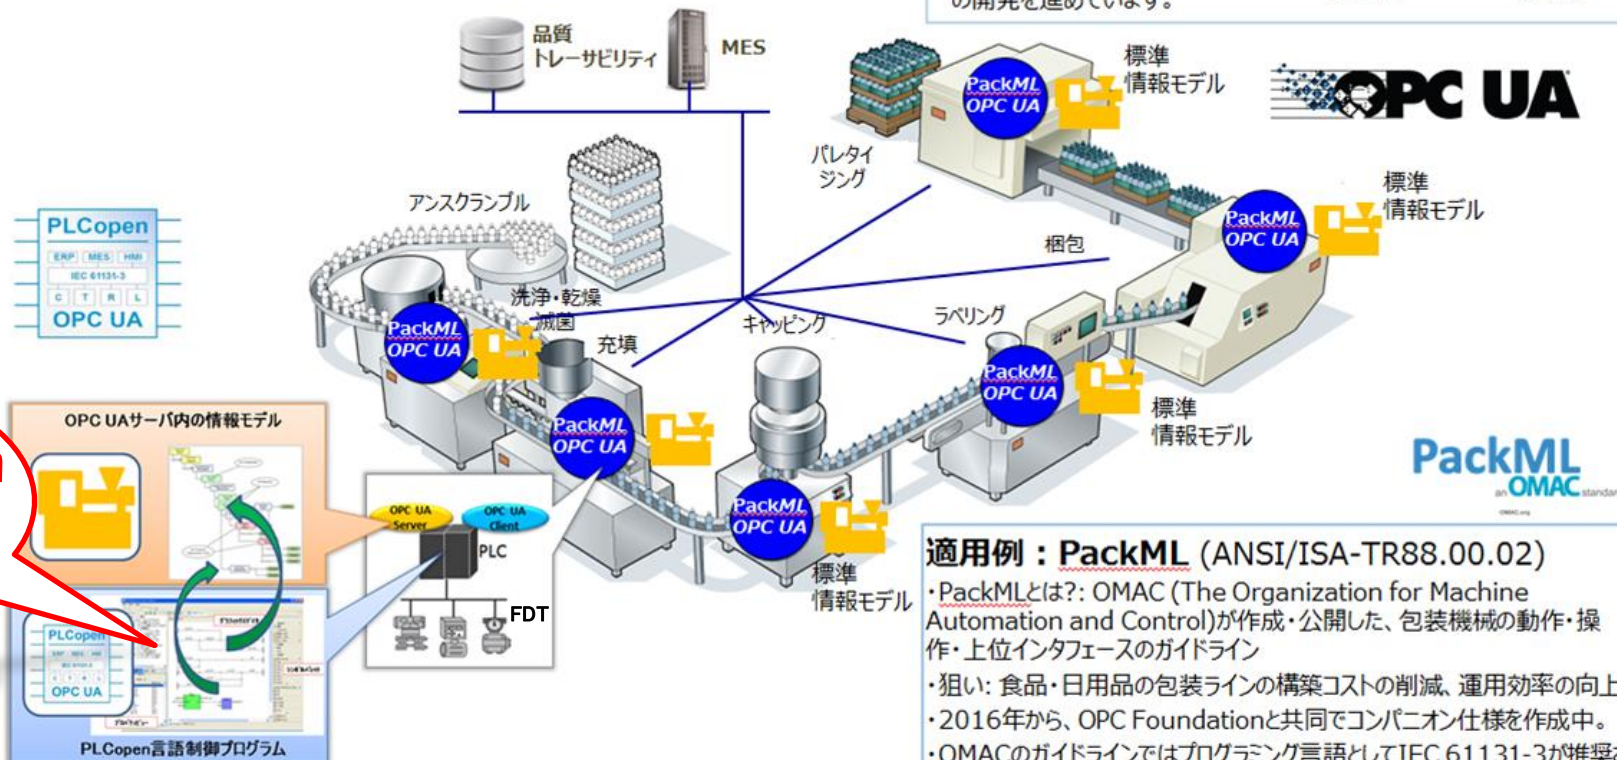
の開発を進めています。

品質
トレーサビリティ

MES

PackML
OPC UA

標準
情報モデル

OPC UA

パレタイ
ジング

標準
情報モデル

PackML
OPC UA

梱包

アンスクランブル

PLCopen
ERP MES HMI
IEC 61131-3
C T R L
OPC UA

洗浄・乾燥
滅菌

キャッピング

ラベリング

PackML
OPC UA

充填

PackML
OPC UA

PackML
OPC UA

標準
情報モデル

OPC UAサーバ内の情報モデル

PackML
OPC UA

PackML
an OMAC standard

OPC UA Server
OPC UA Client
PLC
FDT

標準
情報モデル

PLCopen
OPC UA

PLCopen言語制御プログラム

適用例：PackML (ANSI/ISA-TR88.00.02)
・PackMLとは?: OMAC (The Organization for Machine Automation and Control)が作成・公開した、包装機械の動作・操作・上位インタフェースのガイドライン
・狙い: 食品・日用品の包装ラインの構築コストの削減、運用効率の向上
・2016年から、OPC Foundationと共同でコンパニオン仕様を作成中。
・OMACのガイドラインではプログラミング言語としてIEC 61131-3が推奨